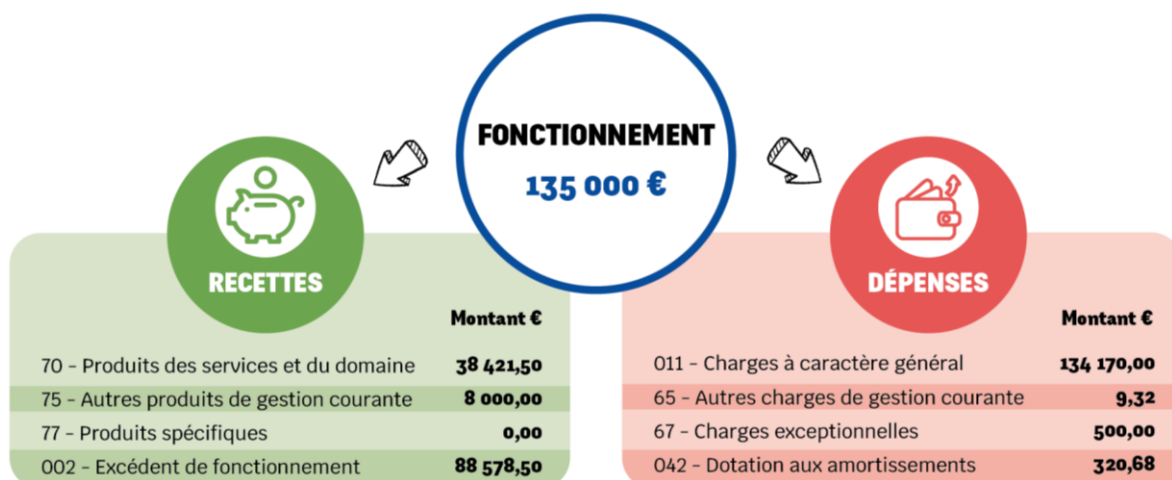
FONCTIONNEMENT
135 000 €

RECETTES

| | Montant € |
|---|---|
| 70 - Produits des services et du domaine | 38 421,50 |
| 75 - Autres produits de gestion courante | 8 000,00 |
| 77 - Produits spécifiques | 0,00 |
| 002 - Excédent de fonctionnement | 88 578,50 |

DÉPENSES

| | Montant € |
|---|---|
| 011 - Charges à caractère général | 134 170,00 |
| 65 - Autres charges de gestion courante | 9,32 |
| 67 - Charges exceptionnelles | 500,00 |
| 042 - Dotation aux amortissements | 320,68 |